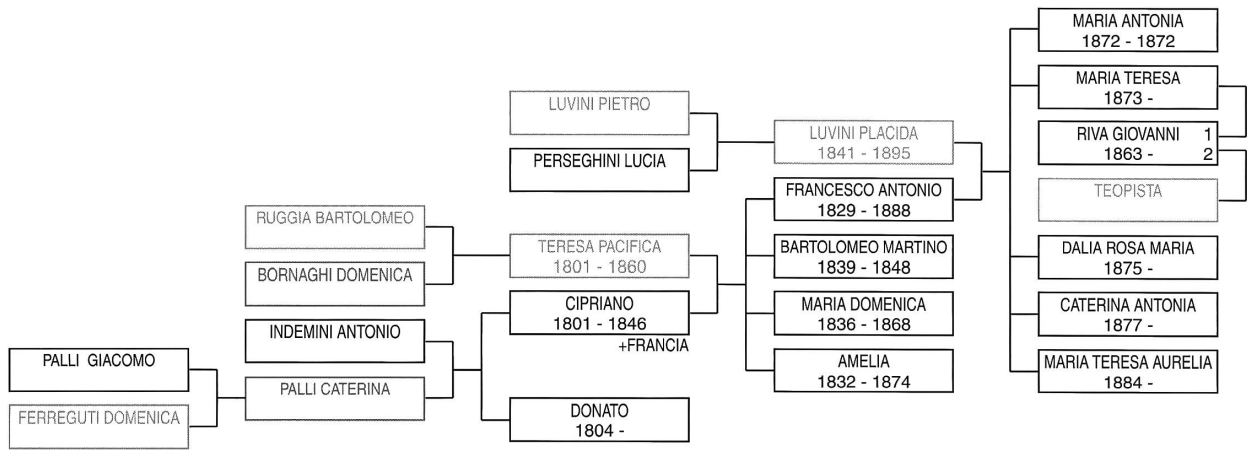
PALLI GIACOMO

FERREGUTI DOMENICA

INDEMINI ANTONIO

PALLI CATERINA

RUGGIA BARTOLOMEO

BORNAGHI DOMENICA

TERESA PACIFICA
1801 - 1860

CIPRIANO
1801 - 1846
+FRANCIA

DONATO
1804 -

LUVINI PIETRO

PERSEGHINI LUCIA

LUVINI PLACIDA
1841 - 1895

FRANCESCO ANTONIO
1829 - 1888

BARTOLOMEO MARTINO
1839 - 1848

MARIA DOMENICA
1836 - 1868

AMELIA
1832 - 1874

MARIA ANTONIA
1872 - 1872

MARIA TERESA
1873 -

RIVA GIOVANNI 1
1863 - 2

TEOPISTA

DALIA ROSA MARIA
1875 -

CATERINA ANTONIA
1877 -

MARIA TERESA AURELIA
1884 -